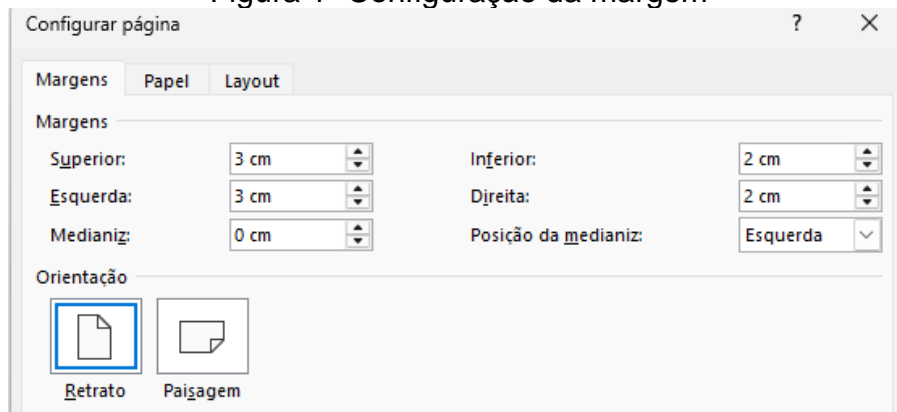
Figura 1 - Configuração da margem

Configurar página ? ×

Margens Papel Layout

Margens

Superior: 3 cm
Inferior: 2 cm
Esquerda: 3 cm
Direita: 2 cm
Medianiz: 0 cm
Posição da medianiz: Esquerda

Orientação

Retrato Paisagem